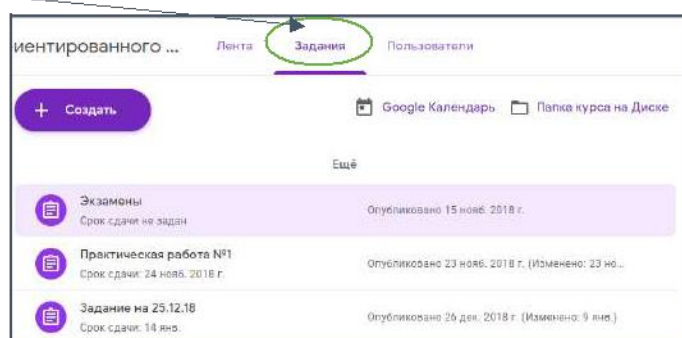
иентированного ...

Лента

Задания

Пользователи

+ Создать

Google Календарь

Папка курса на Диске

Ещё

Экзамены

Срок сдачи не задан

Опубликовано 15 нояб. 2018 г.

Практическая работа №1

Срок сдачи: 24 нояб. 2018 г.

Опубликовано 23 нояб. 2018 г. (Изменено: 23 но...

Задание на 25.12.18

Срок сдачи: 14 янв.

Опубликовано 26 дек. 2018 г. (Изменено: 9 янв.)